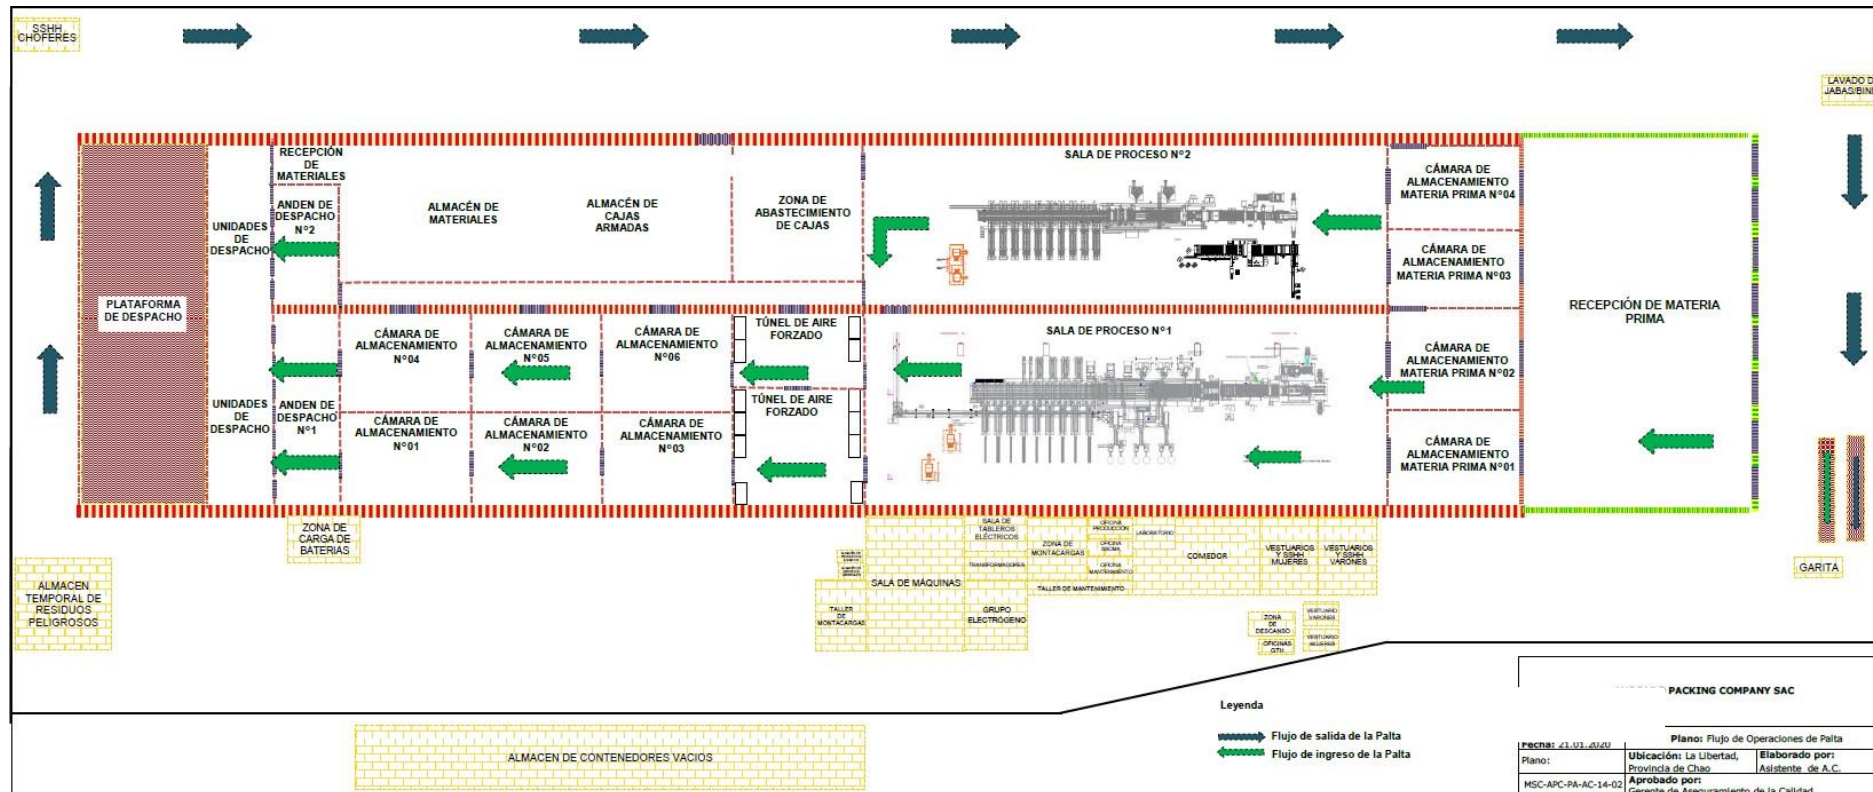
SSHH CHOFERES

LAVADO D JABAS/BINI

RECEPCIÓN DE MATERIALES

ANDEN DE DESPACHO N°2

UNIDADES DE DESPACHO

ALMACÉN DE MATERIALES

ALMACÉN DE CAJAS ARMADAS

ZONA DE ABASTECIMIENTO DE CAJAS

SALA DE PROCESO N°2

CÁMARA DE ALMACENAMIENTO MATERIA PRIMA N°04

CÁMARA DE ALMACENAMIENTO MATERIA PRIMA N°03

RECEPCIÓN DE MATERIA PRIMA

PLATAFORMA DE DESPACHO

CÁMARA DE ALMACENAMIENTO N°04

CÁMARA DE ALMACENAMIENTO N°05

CÁMARA DE ALMACENAMIENTO N°06

TÚNEL DE AIRE FORZADO

SALA DE PROCESO N°1

CÁMARA DE ALMACENAMIENTO MATERIA PRIMA N°02

UNIDADES DE DESPACHO

ANDEN DE DESPACHO N°1

CÁMARA DE ALMACENAMIENTO N°01

CÁMARA DE ALMACENAMIENTO N°02

CÁMARA DE ALMACENAMIENTO N°03

TÚNEL DE AIRE FORZADO

CÁMARA DE ALMACENAMIENTO MATERIA PRIMA N°01

ZONA DE CARGA DE BATERIAS

SALA DE TABLEROS ELÉCTRICOS

ZONA DE MONTACARGAS

OFICINA PRODUCCION

LABORATORIO

OFICINA SIGMA

OFICINA MANTENIMIENTO

COMEDOR

VESTUARIOS Y SSHH MUJERES

VESTUARIOS Y SSHH VARONES

TRANSFORMADORES

TALLER DE MANTENIMIENTO

SALA DE MÁQUINAS

TALLER DE MONTACARGAS

GRUPO ELECTROGENO

ZONA DE DESCANSO

OFICINAS GTH

VESTUARIO VARONES

VESTUARIO MUJERES

GARITA

ALMACEN TEMPORAL DE RESIDUOS PELIGROSOS

ALMACEN DE CONTENEDORES VACIOS

Leyenda
Flujo de salida de la Palta
Flujo de ingreso de la Palta

PACKING COMPANY SAC

Plano: Flujo de Operaciones de Palta

Fecha: 21.01.2020
Plano:
MSC-APC-PA-AC-14-02

Ubicación: La Libertad, Provincia de Chao
Elaborado por: Asistente de A.C.
Aprobado por: Gerente de Aseguramiento de la Calidad